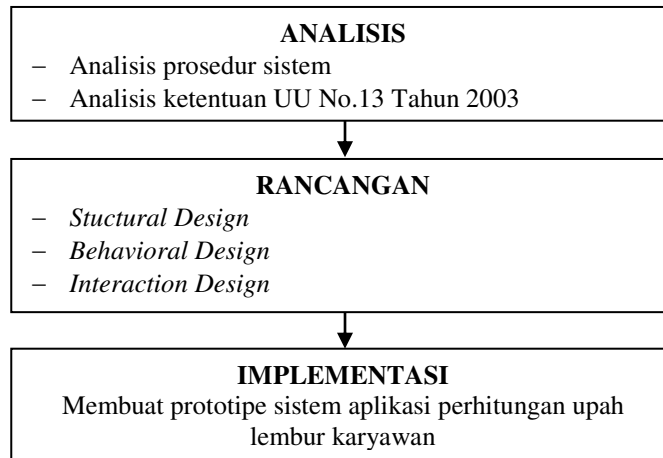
ANALISIS
– Analisis prosedur sistem
– Analisis ketentuan UU No.13 Tahun 2003

RANCANGAN
– *Stuctural Design*
– *Behavioral Design*
– *Interaction Design*

IMPLEMENTASI
Membuat prototipe sistem aplikasi perhitungan upah lembur karyawan